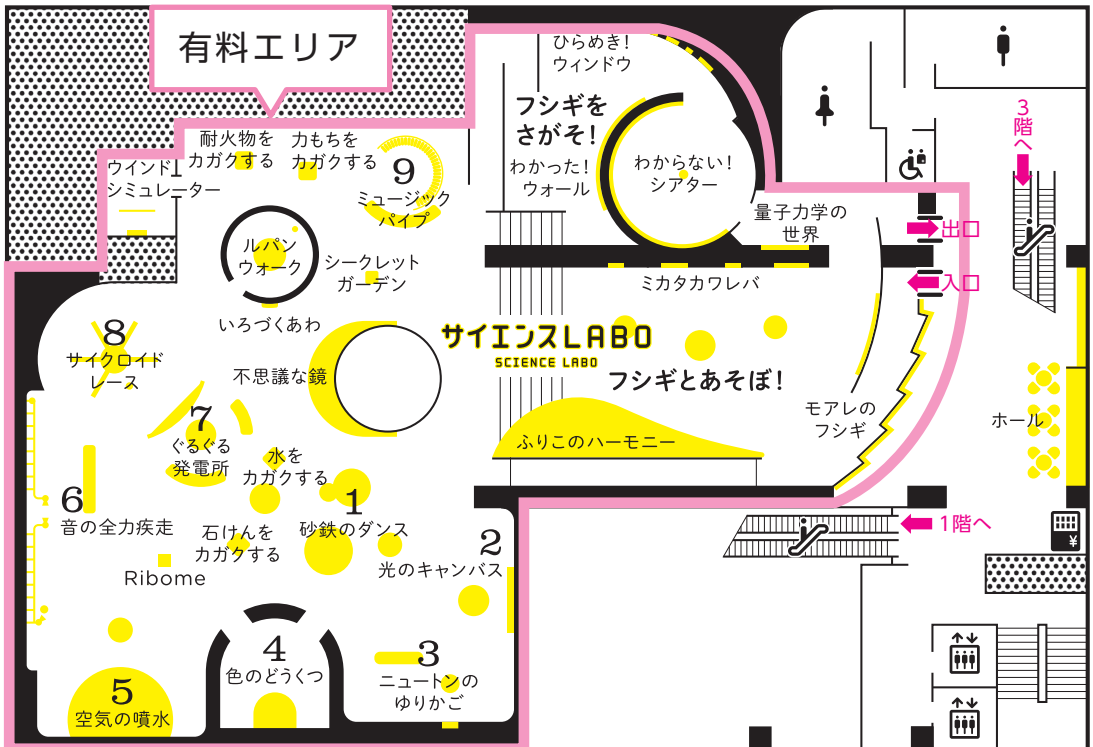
有料エリア

ひらめき!ウィンドウ

フシギをさがそ!

わかった!ウォール

わからない!シアター

量子力学の世界

ミカタカワレバ

3階へ

出口

入口

耐火物をカガクする

力もちをカガクする

ウインドシミュレーター

9
ミュージックパイプ

ルパンウォーク

シークレットガーデン

いろづくあわ

8
サイクロイドレース

サイエンスLABO
SCIENCE LABO

フシギとあそぼ!

不思議な鏡

モアレのフシギ

ホール

7
ぐるぐる発電所

水をカガクする

ふりこのハーモニー

6
音の全力疾走

1
砂鉄のダンス

石けんをカガクする

1階へ

2
光のキャンバス

Ribome

4
色のどうくつ

3
ニュートンのゆりかご

5
空気の噴水